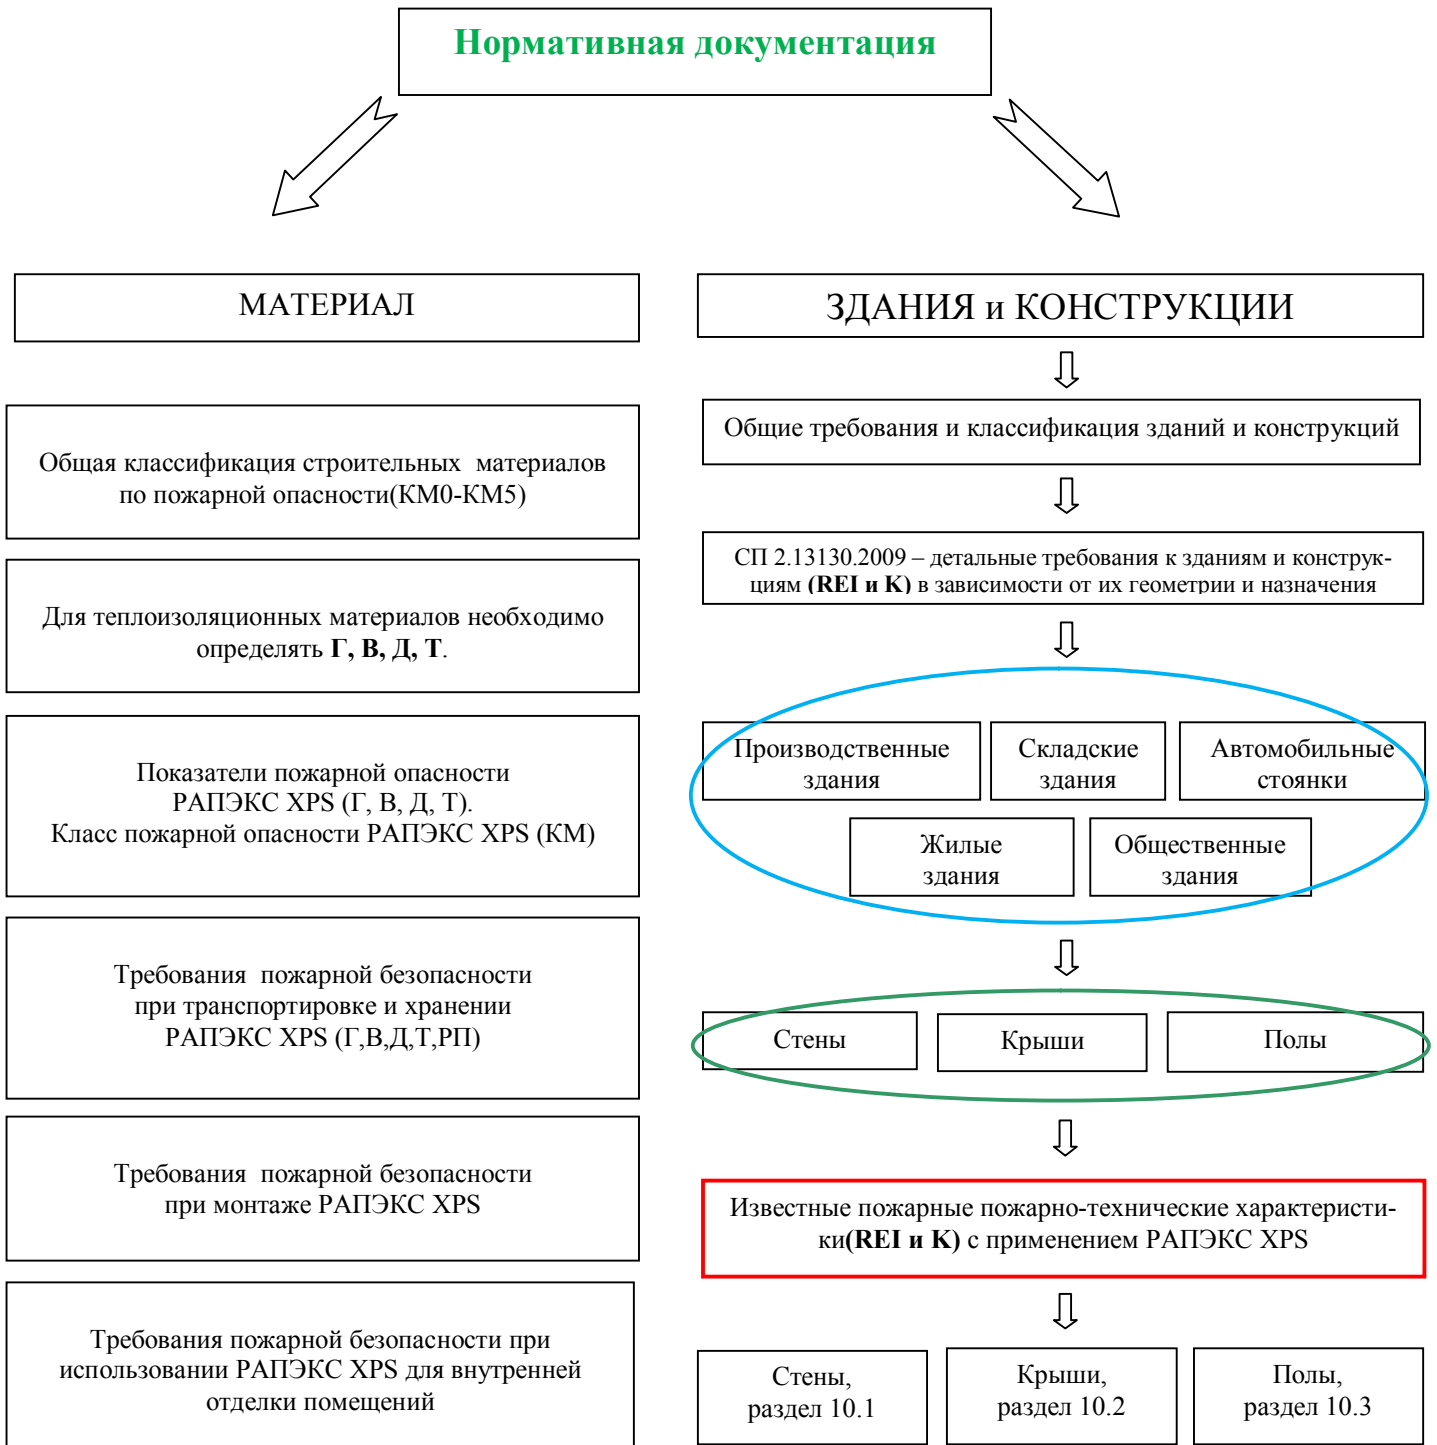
Нормативная документация

МАТЕРИАЛ

Общая классификация строительных материалов по пожарной опасности(КМ0-КМ5)

Для теплоизоляционных материалов необходимо определять **Г, В, Д, Т**.

Показатели пожарной опасности РАПЭКС XPS (Г, В, Д, Т). Класс пожарной опасности РАПЭКС XPS (КМ)

Требования пожарной безопасности при транспортировке и хранении РАПЭКС XPS (Г,В,Д,Т,РП)

Требования пожарной безопасности при монтаже РАПЭКС XPS

Требования пожарной безопасности при использовании РАПЭКС XPS для внутренней отделки помещений

ЗДАНИЯ и КОНСТРУКЦИИ

Общие требования и классификация зданий и конструкций

СП 2.13130.2009 – детальные требования к зданиям и конструкциям **(REI и K)** в зависимости от их геометрии и назначения

Производственные здания

Складские здания

Автомобильные стоянки

Жилые здания

Общественные здания

Стены

Крыши

Полы

Известные пожарные пожарно-технические характеристики**(REI и K)** с применением РАПЭКС XPS

Стены, раздел 10.1

Крыши, раздел 10.2

Полы, раздел 10.3